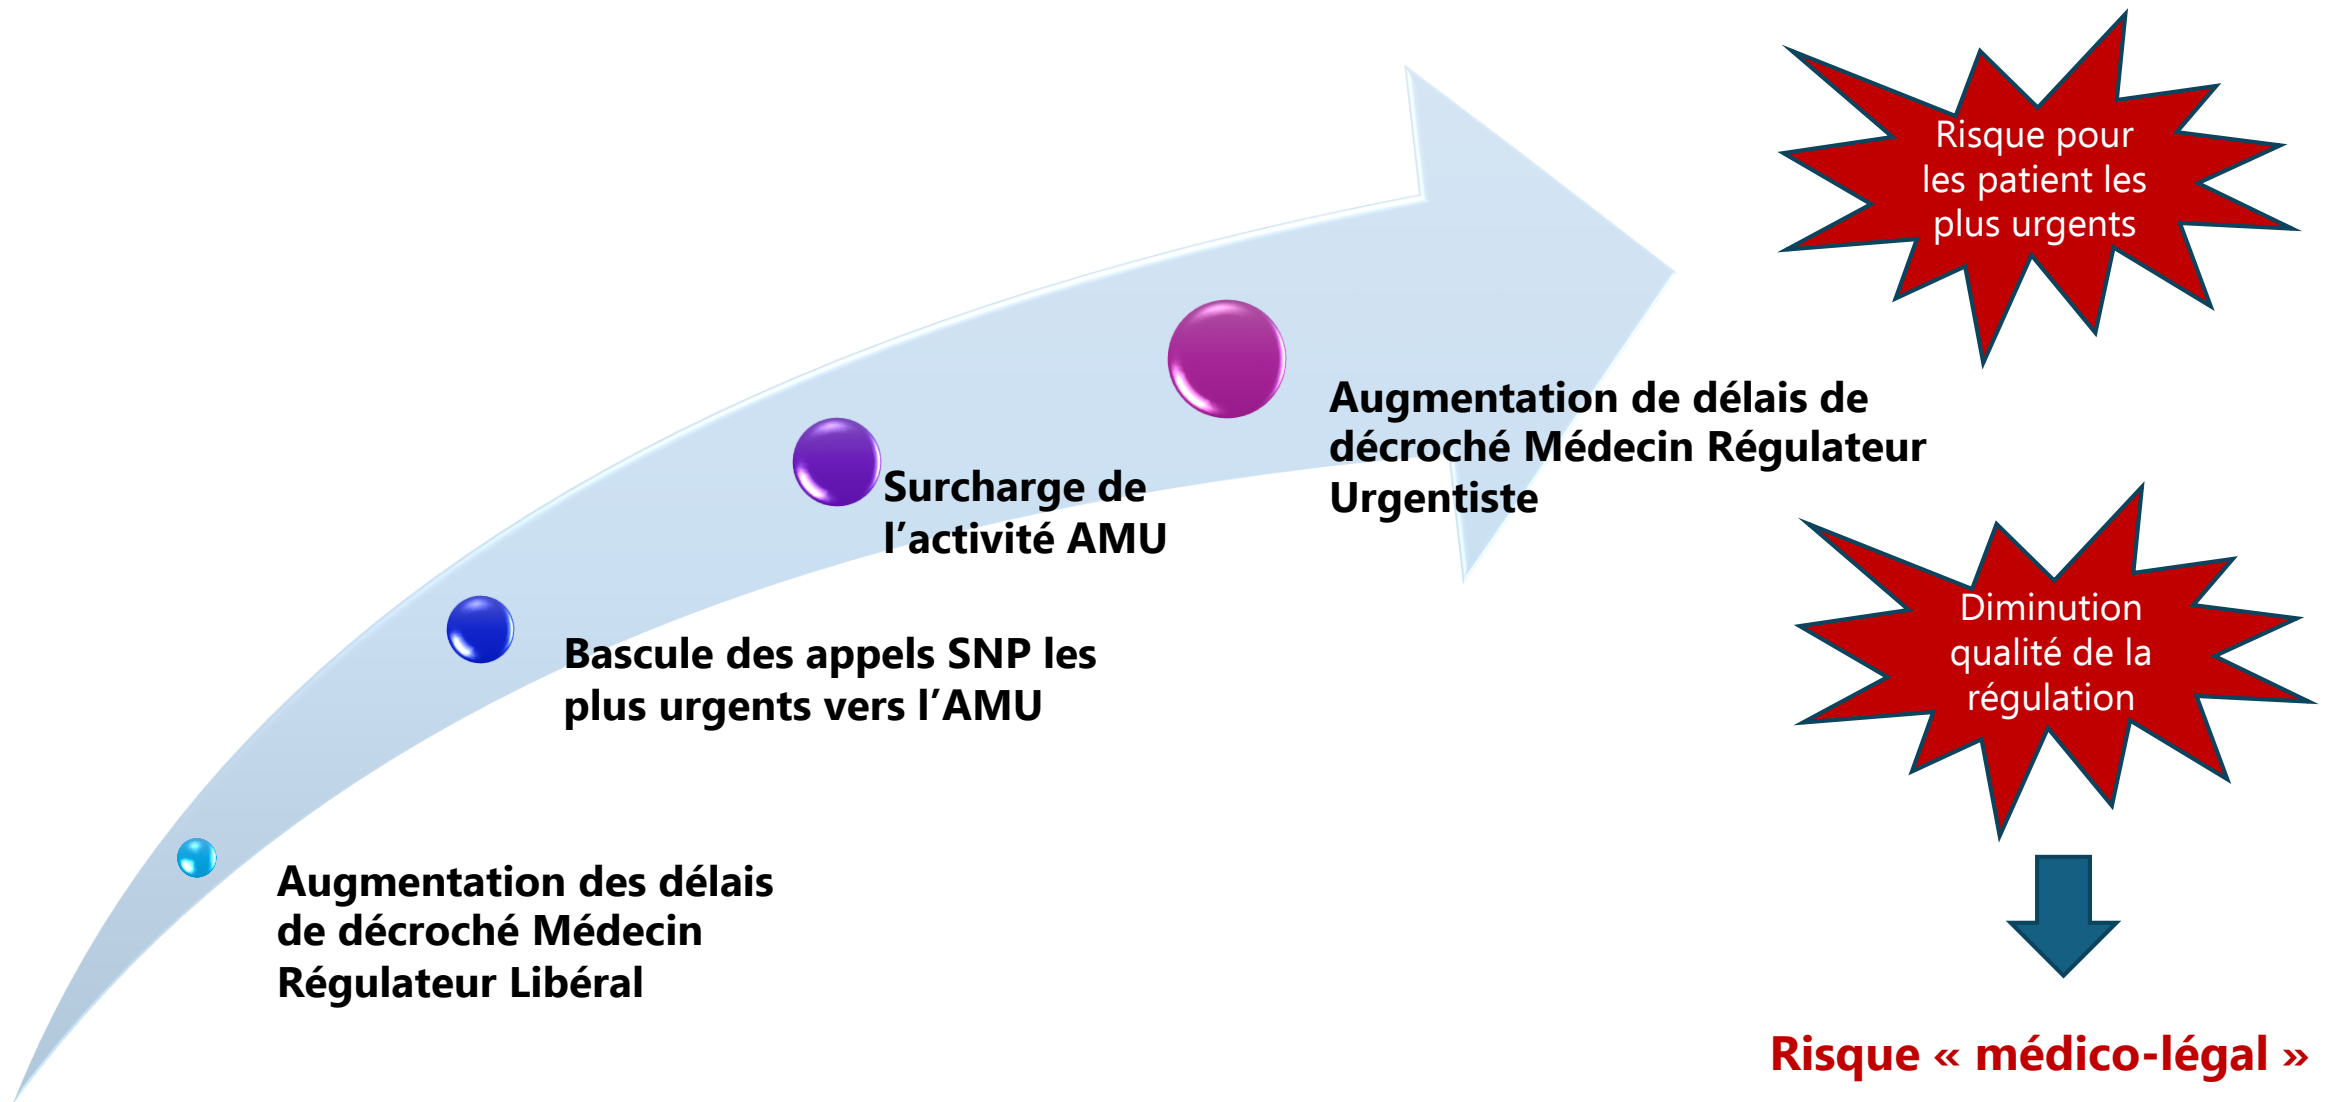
Augmentation des délais de décroché Médecin Régulateur Libéral

Bascule des appels SNP les plus urgents vers l'AMU

Surcharge de l'activité AMU

Augmentation de délais de décroché Médecin Régulateur Urgentiste

Risque pour les patient les plus urgents

Diminution qualité de la régulation

Risque « médico-légal »